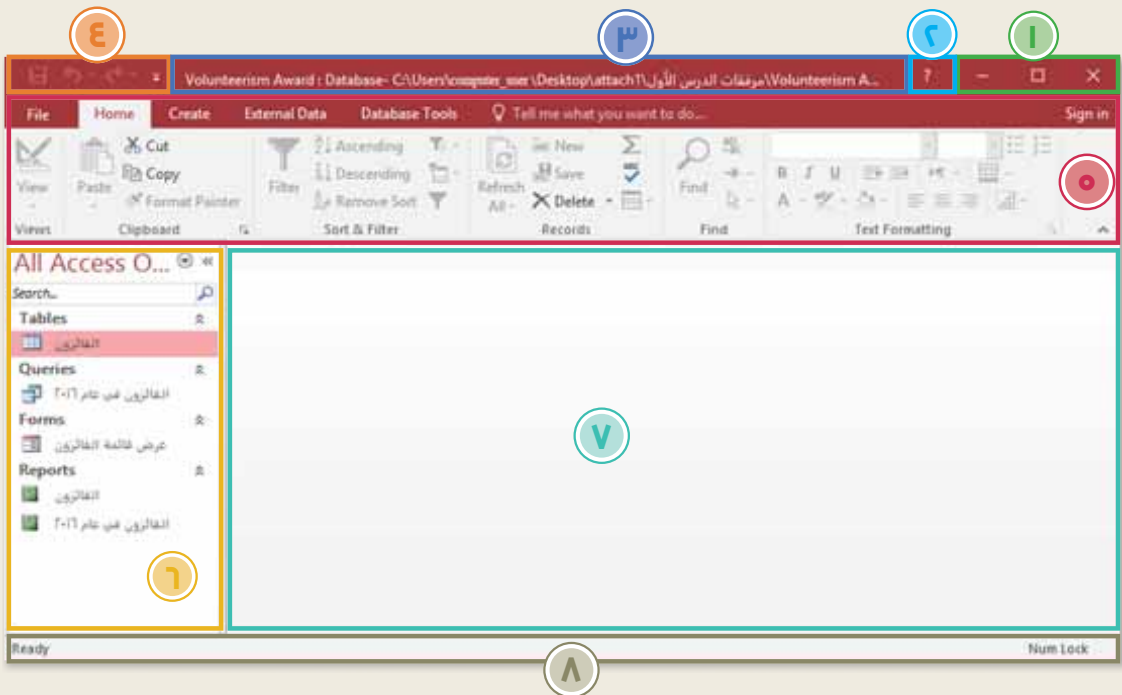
٤ ٣ ٢ ١

Volunteerism Award : Database- C:\Users\computer_user\Desktop\attach1\موفقات الدرس الأول\Volunteerism A...

?

File Home Create External Data Database Tools Tell me what you want to do... Sign in

View
Views

Paste
Cut
Copy
Format Painter
Clipboard

Filter
Ascending
Descending
Remove Sort
Sort & Filter

Refresh All
New
Save
Delete
Records

Find
Find

B I U
A
Text Formatting

٥

All Access O...

Search...

Tables
الفائزون

Queries
الفائزون في عام ٢٠١٦

Forms
عرض قائمة الفائزون

Reports
الفائزون
الفائزون في عام ٢٠١٦

٦

٧

Ready
Num Lock

٨